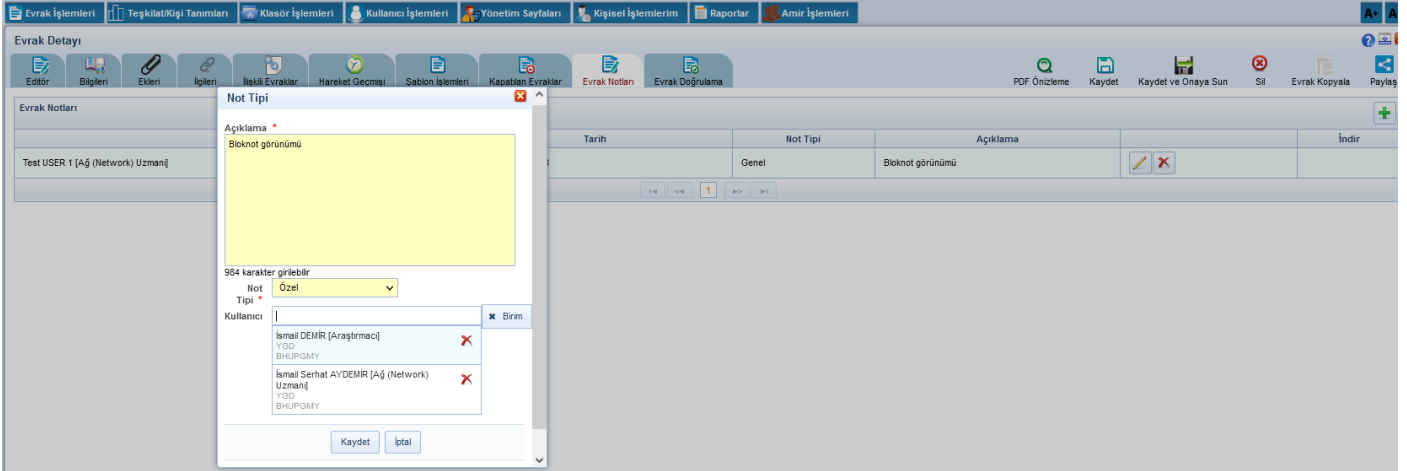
Evrak İşlemleri | Teşkilat/Kişi Tanımları | Klasör İşlemleri | Kullanıcı İşlemleri | Yönetim Sayfaları | Kişisel İşlemlerim | Raporlar | Amir İşlemleri

A+ A

Evrak Detayı

Editör | Bilgileri | Ekleri | İlgileri | İlişkili Evraklar | Hareket Geçmişi | Şablon İşlemleri | Kapatılan Evraklar | Evrak Notları | Evrak Doğrulama

PDF Önizleme | Kaydet | Kaydet ve Onaya Sun | Sil | Evrak Kopyala | Paylaş

Evrak Notları

| | Tarih | Not Tipi | Açıklama | | İndir |
|---|---|---|---|---|---|
| Test USER 1 [Ağ (Network) Uzmanı] | 3 | Genel | Bloknot görünümü | | |

1

Not Tipi

Açıklama *

Bloknot görünümü

984 karakter girilebilir

Not Tipi * Özel

Kullanıcı | Birim

İsmail DEMİR [Araştırmacı]
YGD
BHUPGMY

İsmail Serhat AYDEMİR [Ağ (Network) Uzmanı]
YGD
BHUPGMY

Kaydet İptal